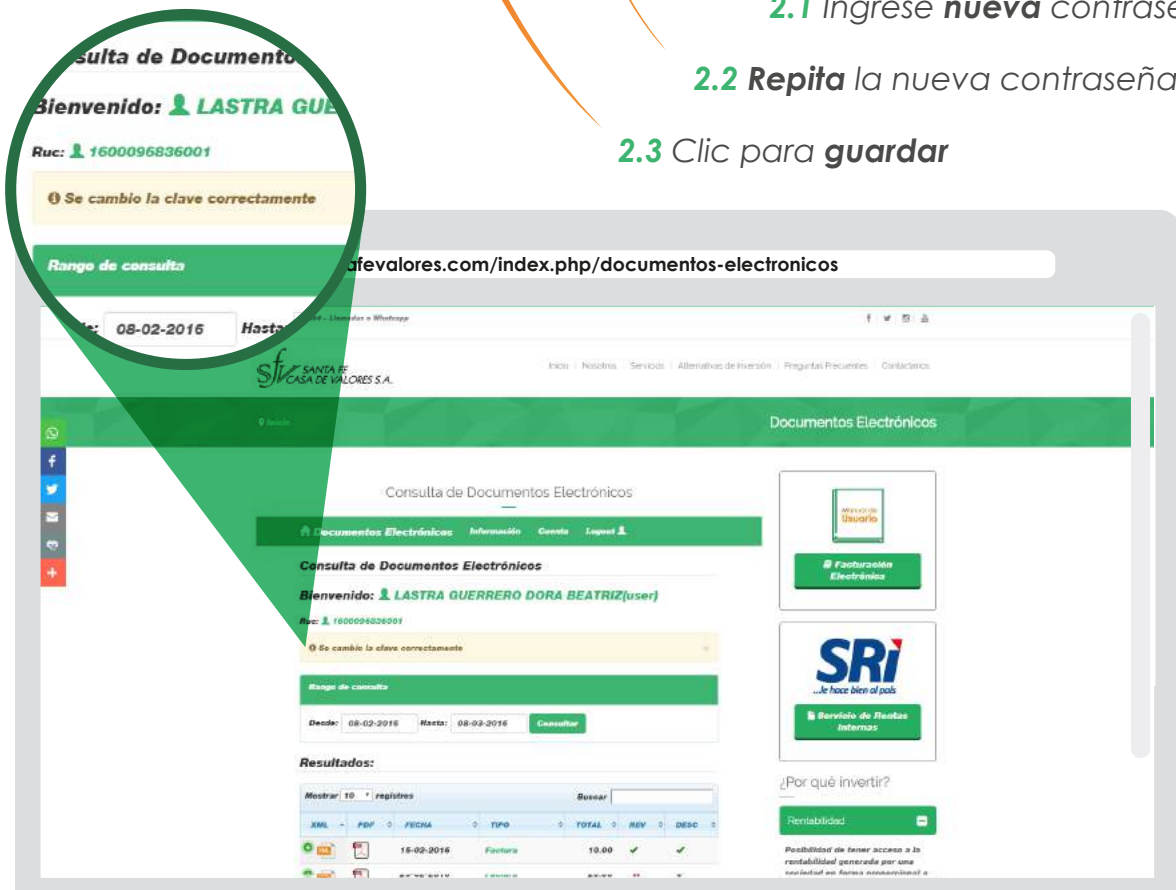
2.1 Ingrese nueva contrase

2.2 Repita la nueva contraseña

2.3 Clic para guardar

sulta de Documento

Bienvenido: LASTRA GUE

Ruc: 1600096836001

Se cambio la clave correctamente

Rango de consulta

: 08-02-2016 Hasta

afevalores.com/index.php/documentos-electronicos

SANTA FE CASA DE VALORES S.A.

Inicio | Nosotros | Servicios | Alternativas de Inversión | Preguntas Frecuentes | Contáctenos

Documentos Electrónicos

Consulta de Documentos Electrónicos

Documentos Electrónicos Información Cuenta Logout

Consulta de Documentos Electrónicos

Bienvenido: LASTRA GUERRERO DORA BEATRIZ(user)

Ruc: 1600096836001

Se cambio la clave correctamente

Rango de consulta

Desde: 08-02-2016 Hasta: 08-03-2016 Consultar

Resultados:

Mostrar 10 registros Buscar

| XML | PDF | FECHA | TIPO | TOTAL | REV | DESC |
|---|---|---|---|---|---|---|
| | | 15-02-2016 | Factura | 10.00 | ✔ | ✔ |

Manual de Usuario

Facturación Electrónica

SRI ...le hace bien al país

Servicio de Rentas Internas

¿Por qué invertir?

Rentabilidad

Posibilidad de tener acceso a la rentabilidad generada por una sociedad en forma proporcional a